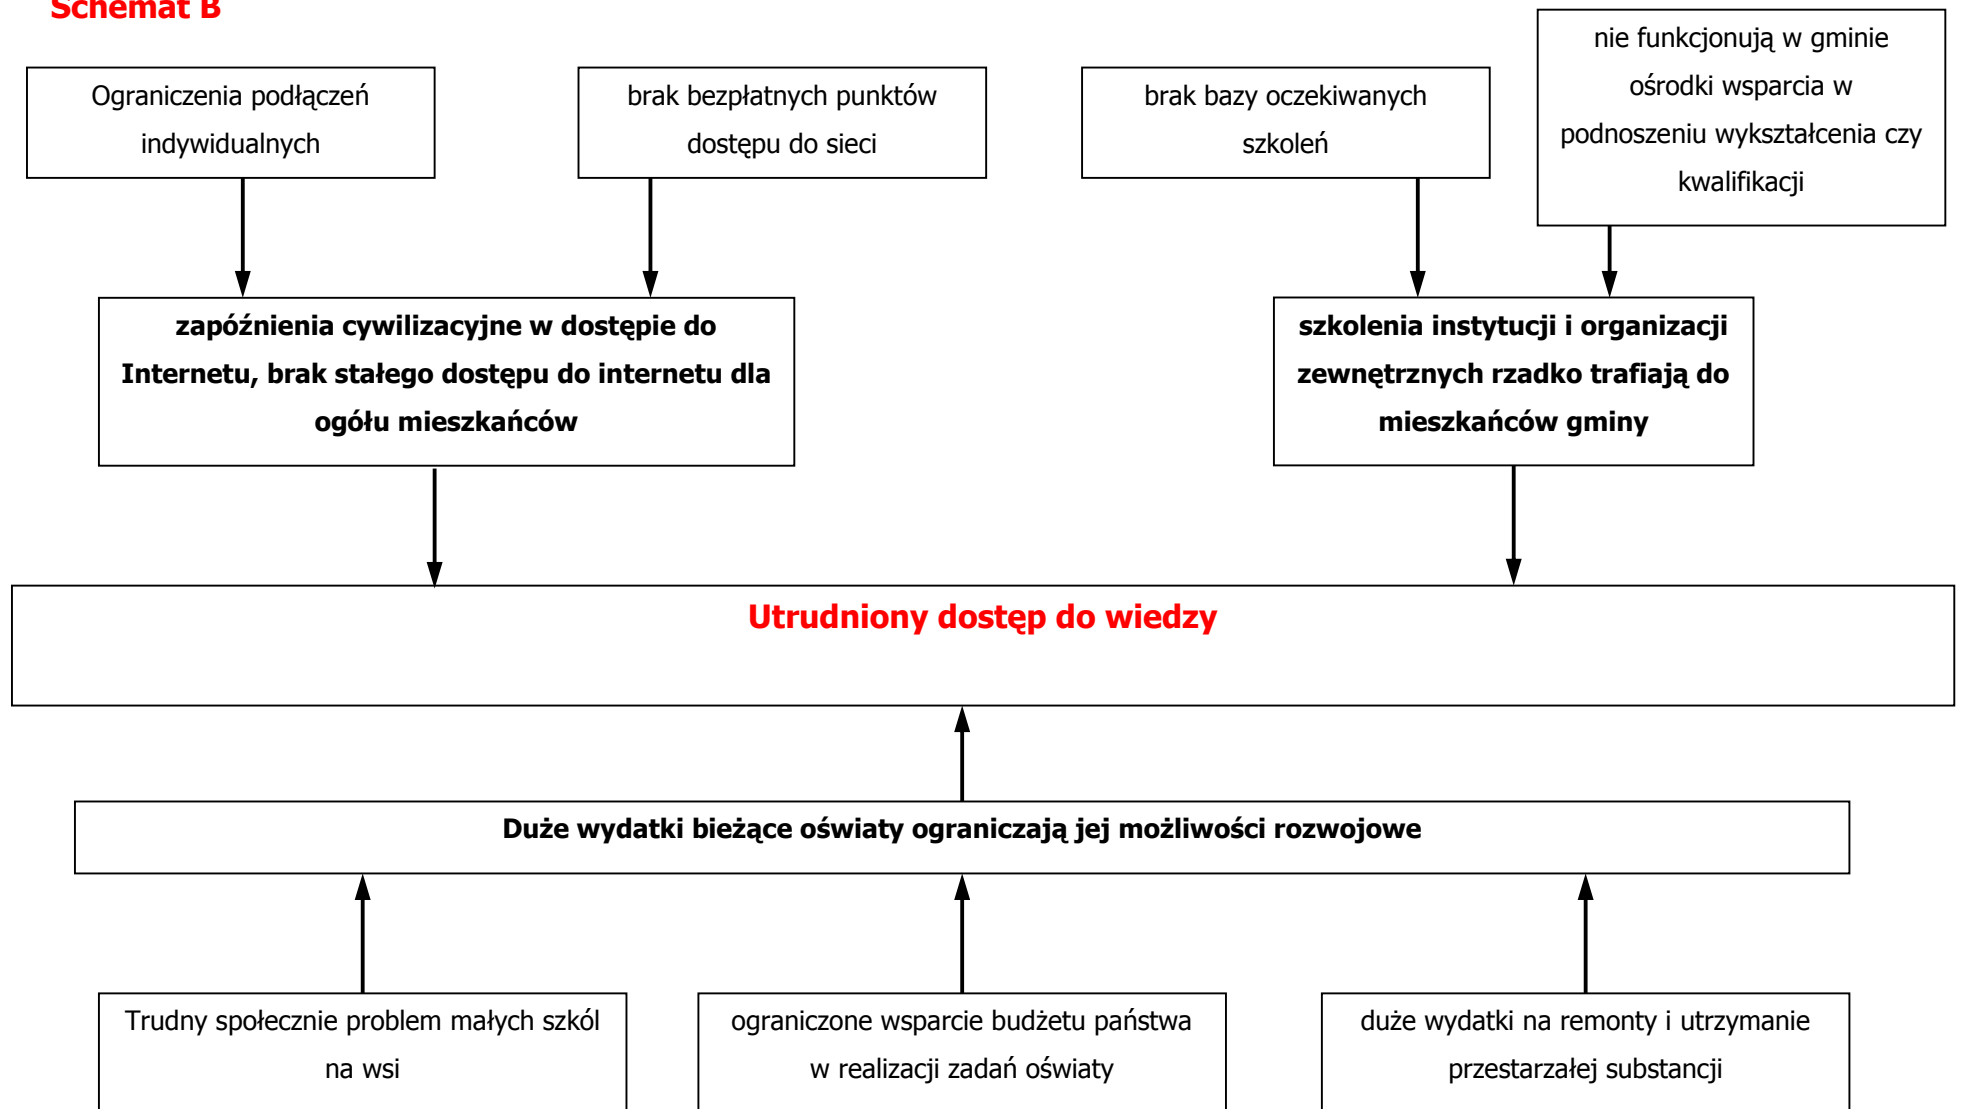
Schemat B

Ograniczenia podłączeń indywidualnych

brak bezpłatnych punktów dostępu do sieci

brak bazy oczekiwanych szkoleń

nie funkcjonują w gminie ośrodki wsparcia w podnoszeniu wykształcenia czy kwalifikacji

**zapóźnienia cywilizacyjne w dostępie do Internetu, brak stałego dostępu do internetu dla ogółu mieszkańców**

**szkolenia instytucji i organizacji zewnętrznych rzadko trafiają do mieszkańców gminy**

**Utrudniony dostęp do wiedzy**

**Duże wydatki bieżące oświaty ograniczają jej możliwości rozwojowe**

Trudny społecznie problem małych szkól na wsi

ograniczone wsparcie budżetu państwa w realizacji zadań oświaty

duże wydatki na remonty i utrzymanie przestarzałej substancji